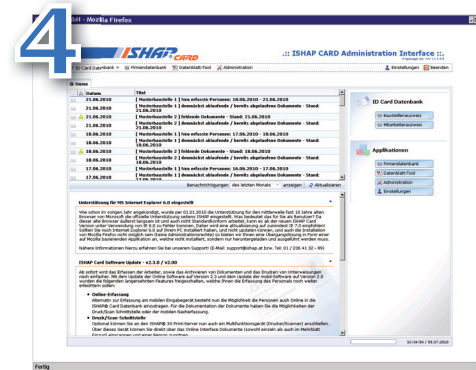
4

bH - Mozilla Firefox

ISHAP CARD

.:: ISHAP CARD Administration Interface ::.

ID Card Datenbank | Firmendatenbank | Datenblatt Tool | Administration

Einstellungen | Beenden

Home

| Datum | Titel |
|---|---|
| 21.06.2010 | [ Musterbaustelle 1 ] Neu erfasste Personen: 16.06.2010 - 21.06.2010 |
| 21.06.2010 | [ Musterbaustelle 1 ] Demnächst ablaufende / bereits abgelaufene Dokumente - Stand: 21.06.2010 |
| 21.06.2010 | [ Musterbaustelle 2 ] Fehlende Dokumente - Stand: 21.06.2010 |
| 21.06.2010 | [ Musterbaustelle 2 ] Demnächst ablaufende / bereits abgelaufene Dokumente - Stand: 21.06.2010 |
| 18.06.2010 | [ Musterbaustelle 1 ] Neu erfasste Personen: 17.06.2010 - 18.06.2010 |
| 18.06.2010 | [ Musterbaustelle 1 ] Demnächst ablaufende / bereits abgelaufene Dokumente - Stand: 18.06.2010 |
| 18.06.2010 | [ Musterbaustelle 2 ] Fehlende Dokumente - Stand: 18.06.2010 |
| 18.06.2010 | [ Musterbaustelle 2 ] Demnächst ablaufende / bereits abgelaufene Dokumente - Stand: 18.06.2010 |
| 17.06.2010 | [ Musterbaustelle 1 ] Neu erfasste Personen: 16.06.2010 - 17.06.2010 |
| 17.06.2010 | [ Musterbaustelle 1 ] Demnächst ablaufende / bereits abgelaufene Dokumente - Stand: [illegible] |

Benachrichtigungen des letzten Monats | anzeigen | Aktualisieren

Unterstützung für MS Internet Explorer 6.0 eingestellt

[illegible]

ISHAP Card Software Update - v2.3.0 / v2.00

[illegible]

Online-Erfassung
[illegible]

Druck/Scan-Schnittstelle
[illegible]

ID Card Datenbank
Bauteilbetriebsausweis
Mitarbeiterausweis

Applikationen
Firmendatenbank
Datenblatt-Tool
Administration
Einstellungen

10:04:54 / 05.07.2010

Fertig